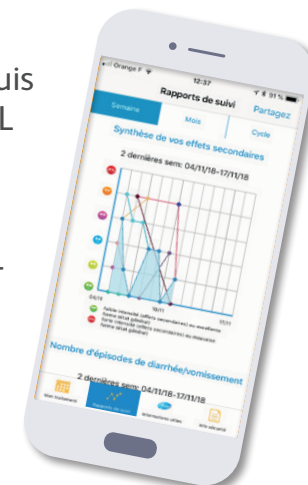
uis
L

Orange F
12:37
31 %
Rapports de suivi
Partagez
Semaine
Mois
Cycle
Synthèse de vos effets secondaires
2 dernières sem: 04/11/18-17/11/18
04/11
18/11
17/11
Nombre d'épisodes de diarrhée/vomissement
2 dernières sem: 04/11/18-17/11/18
Mon traitement
Rapports de suivi
Informations utiles
Mon dossier